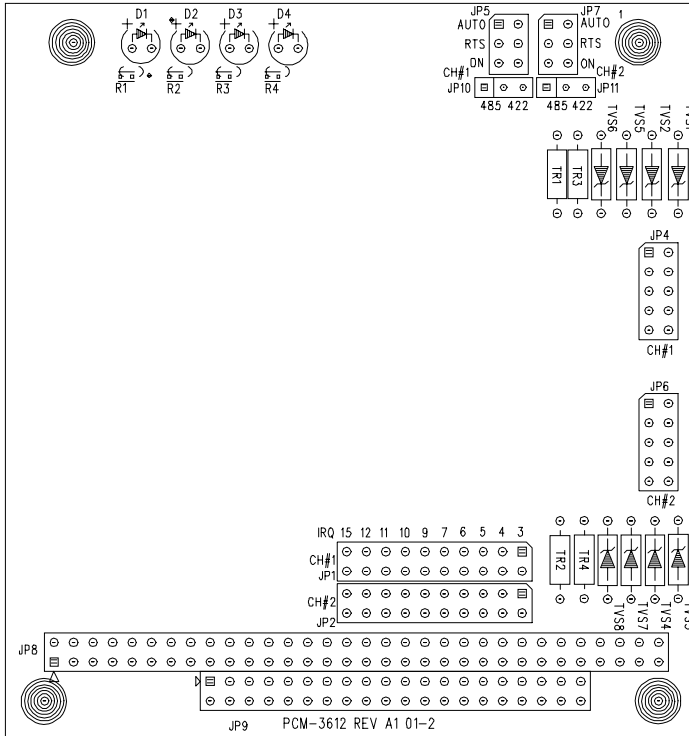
D1 D2 D3 D4
+ + + +
R1 R2 R3 R4

JP5
AUTO
RTS
ON
CH#1
JP10
485 422

JP7
AUTO
RTS
ON
CH#2
JP11
485 422

1

TR1 TR3 TVS6 TVS5 TVS2 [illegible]

JP4
CH#1

JP6
CH#2

IRQ 15 12 11 10 9 7 6 5 4 3
CH#1
JP1
CH#2
JP2

TR2 TR4 TVS8 TVS7 TVS4 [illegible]

JP8

JP9 PCM-3612 REV A1 01-2